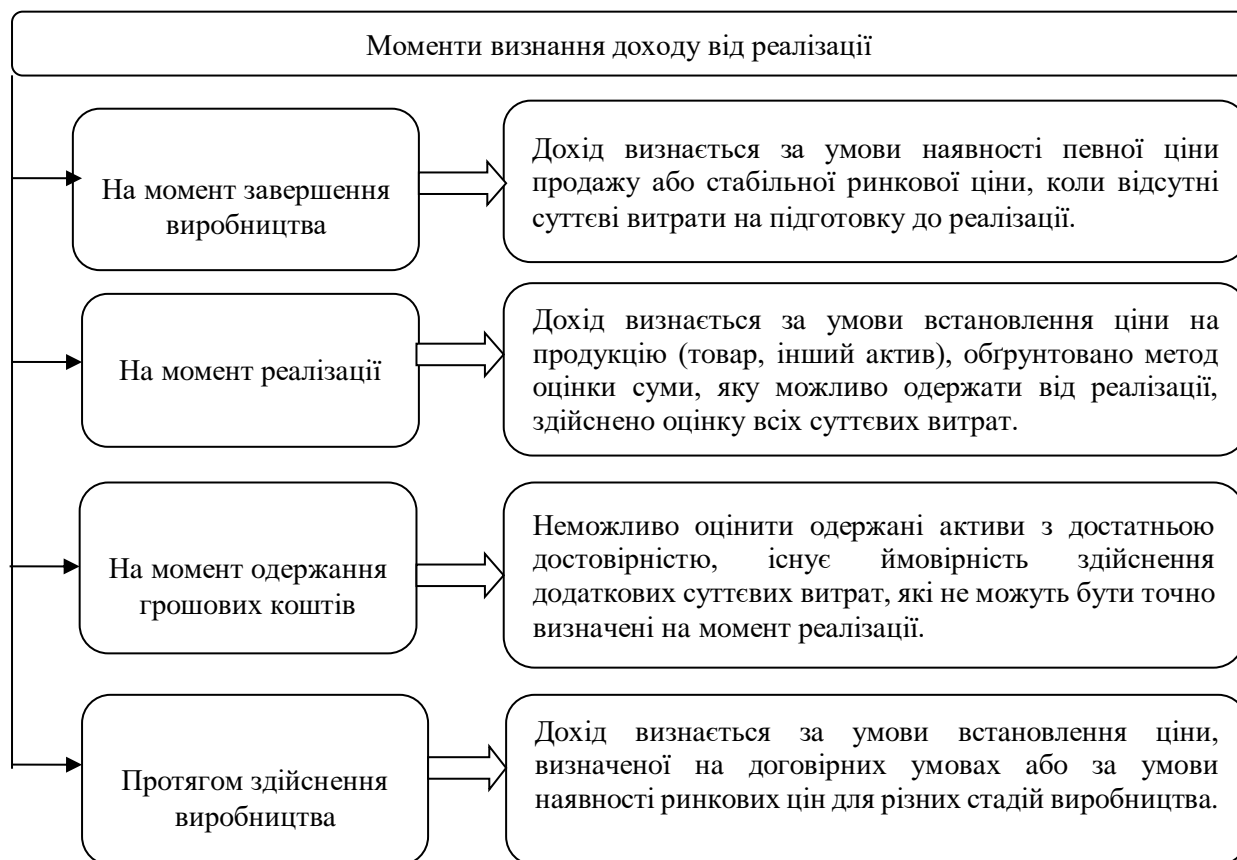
Моменти визнання доходу від реалізації

На момент завершення виробництва

Дохід визнається за умови наявності певної ціни продажу або стабільної ринкової ціни, коли відсутні суттєві витрати на підготовку до реалізації.

На момент реалізації

Дохід визнається за умови встановлення ціни на продукцію (товар, інший актив), обґрунтовано метод оцінки суми, яку можливо одержати від реалізації, здійснено оцінку всіх суттєвих витрат.

На момент одержання грошових коштів

Неможливо оцінити одержані активи з достатньою достовірністю, існує ймовірність здійснення додаткових суттєвих витрат, які не можуть бути точно визначені на момент реалізації.

Протягом здійснення виробництва

Дохід визнається за умови встановлення ціни, визначеної на договірних умовах або за умови наявності ринкових цін для різних стадій виробництва.